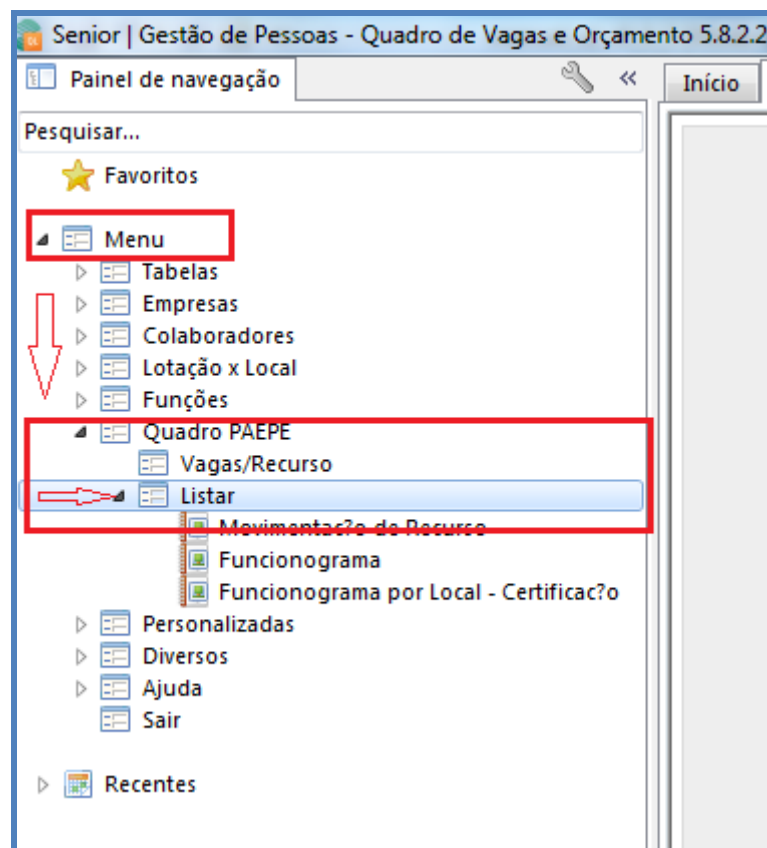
Senior | Gestão de Pessoas - Quadro de Vagas e Orçamento 5.8.2.2

Painel de navegação

Início

Pesquisar...

Favoritos

Menu

Tabelas

Empresas

Colaboradores

Lotação x Local

Funções

Quadro PAEPE

Vagas/Recurso

Listar

Movimentaç?o de Recurso

Funcionograma

Funcionograma por Local - Certificaç?o

Personalizadas

Diversos

Ajuda

Sair

Recentes